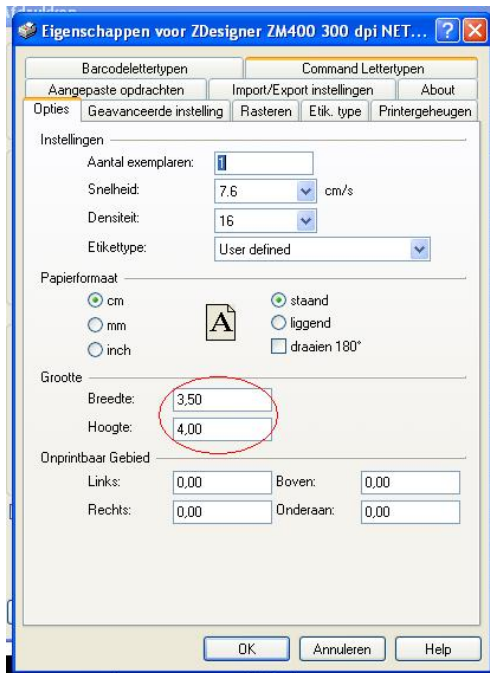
Eigenschappen voor ZDesigner ZM400 300 dpi NET...

Barcodelettertypen
Command Lettertypen
Aangepaste opdrachten
Import/Export instellingen
About
Opties
Geavanceerde instelling
Rasteren
Etik. type
Printergeheugen

Instellingen
Aantal exemplaren: 1
Snelheid: 7.6 cm/s
Densiteit: 16
Etikettype: User defined

Papierformaat
cm
mm
inch
A
staand
liggend
draaien 180°

Grootte
Breedte: 3,50
Hoogte: 4,00

Onprintbaar Gebied
Links: 0,00
Boven: 0,00
Rechts: 0,00
Onderaan: 0,00

OK
Annuleren
Help